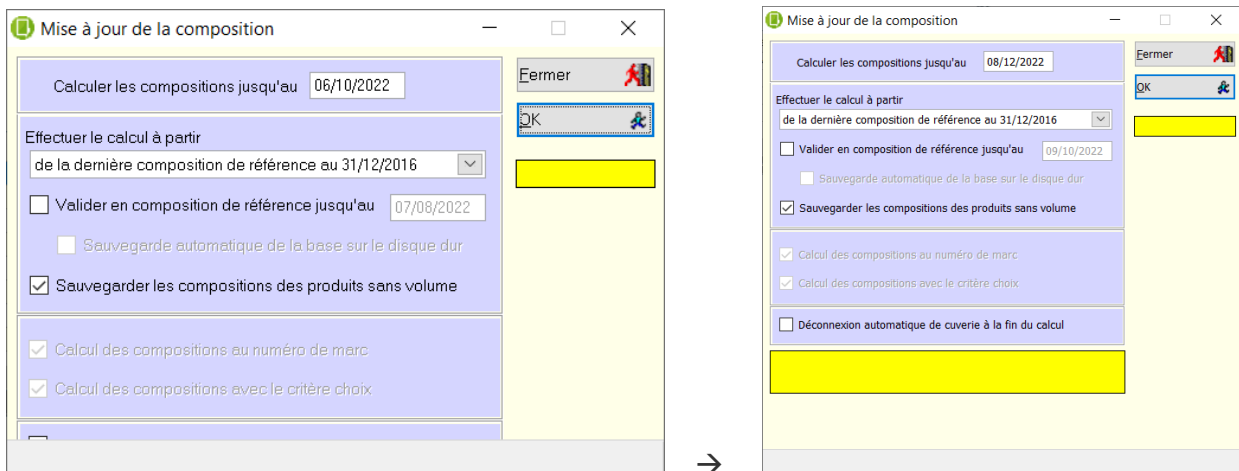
Mise à jour de la composition

Calculer les compositions jusqu'au 06/10/2022

Fermer

OK

Effectuer le calcul à partir

de la dernière composition de référence au 31/12/2016

Valider en composition de référence jusqu'au 07/08/2022

Sauvegarde automatique de la base sur le disque dur

Sauvegarder les compositions des produits sans volume

Calcul des compositions au numéro de marc

Calcul des compositions avec le critère choix

→

Mise à jour de la composition

Calculer les compositions jusqu'au 08/12/2022

Fermer

OK

Effectuer le calcul à partir

de la dernière composition de référence au 31/12/2016

Valider en composition de référence jusqu'au 09/10/2022

Sauvegarde automatique de la base sur le disque dur

Sauvegarder les compositions des produits sans volume

Calcul des compositions au numéro de marc

Calcul des compositions avec le critère choix

Déconnexion automatique de cuverie à la fin du calcul